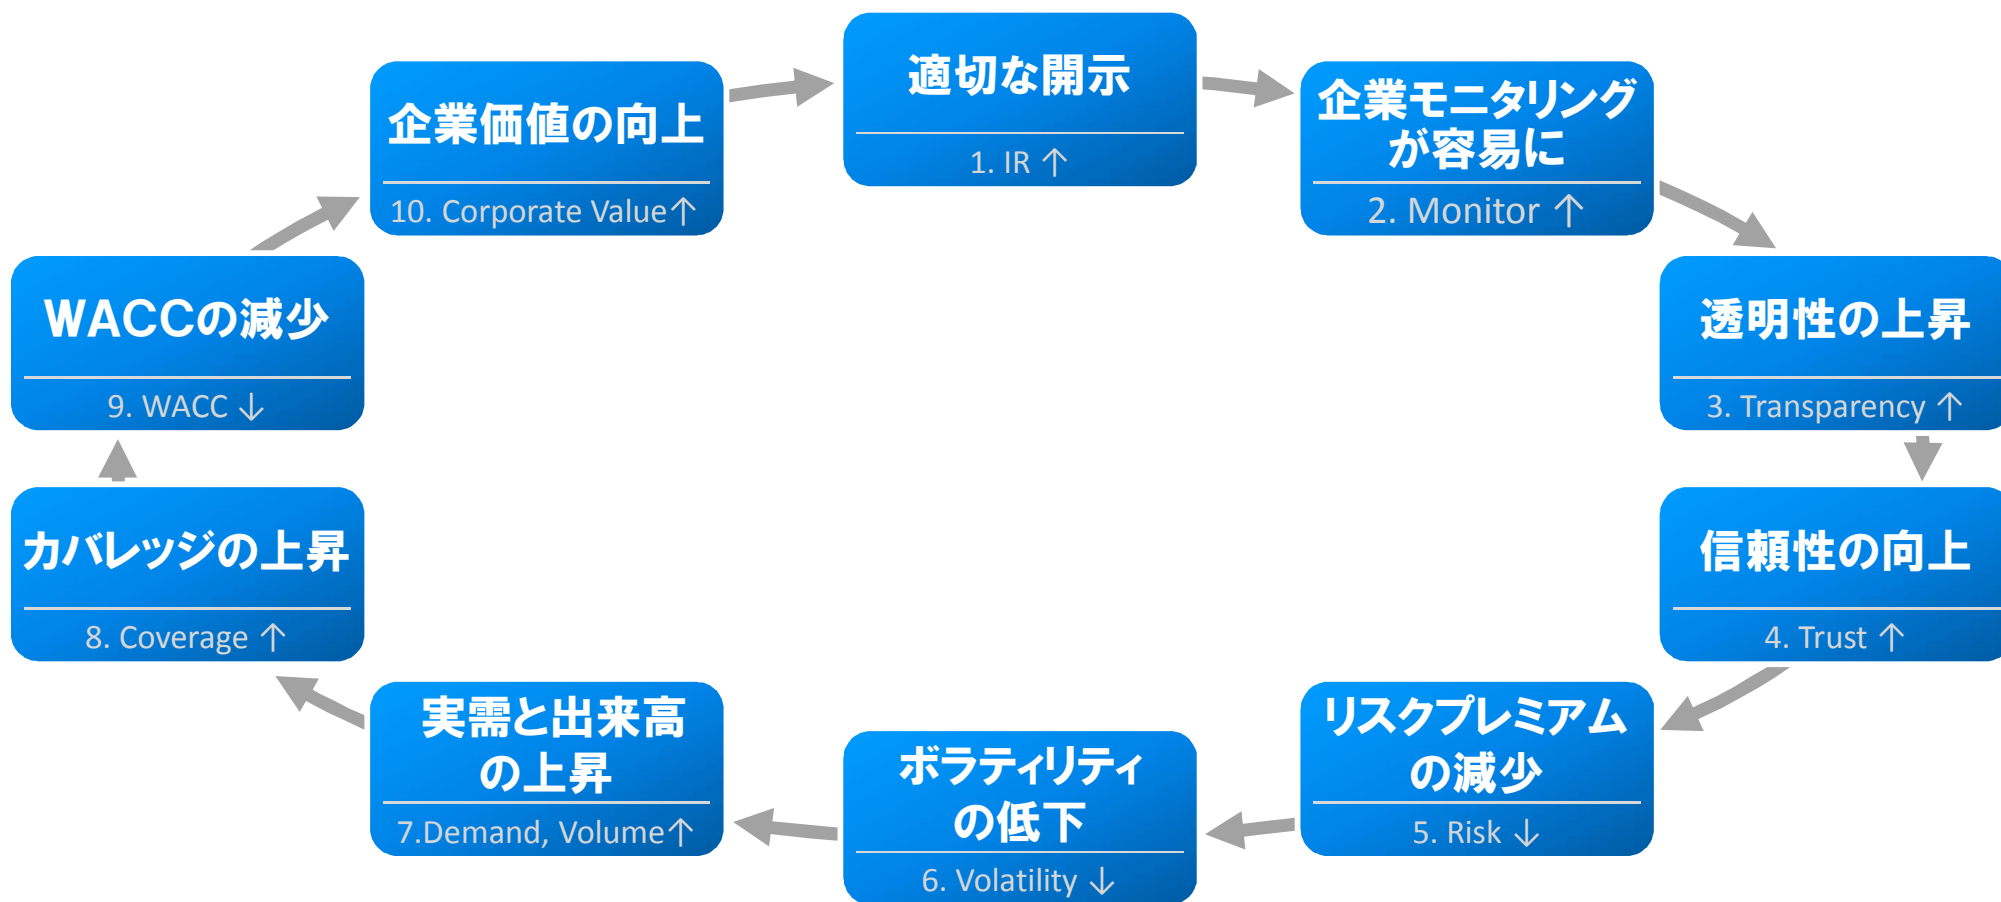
適切な開示

1. IR ↑

企業モニタリングが容易に

2. Monitor ↑

透明性の上昇

3. Transparency ↑

信頼性の向上

4. Trust ↑

リスクプレミアムの減少

5. Risk ↓

ボラティリティの低下

6. Volatility ↓

実需と出来高の上昇

7.Demand, Volume↑

カバレッジの上昇

8. Coverage ↑

WACCの減少

9. WACC ↓

企業価値の向上

10. Corporate Value↑